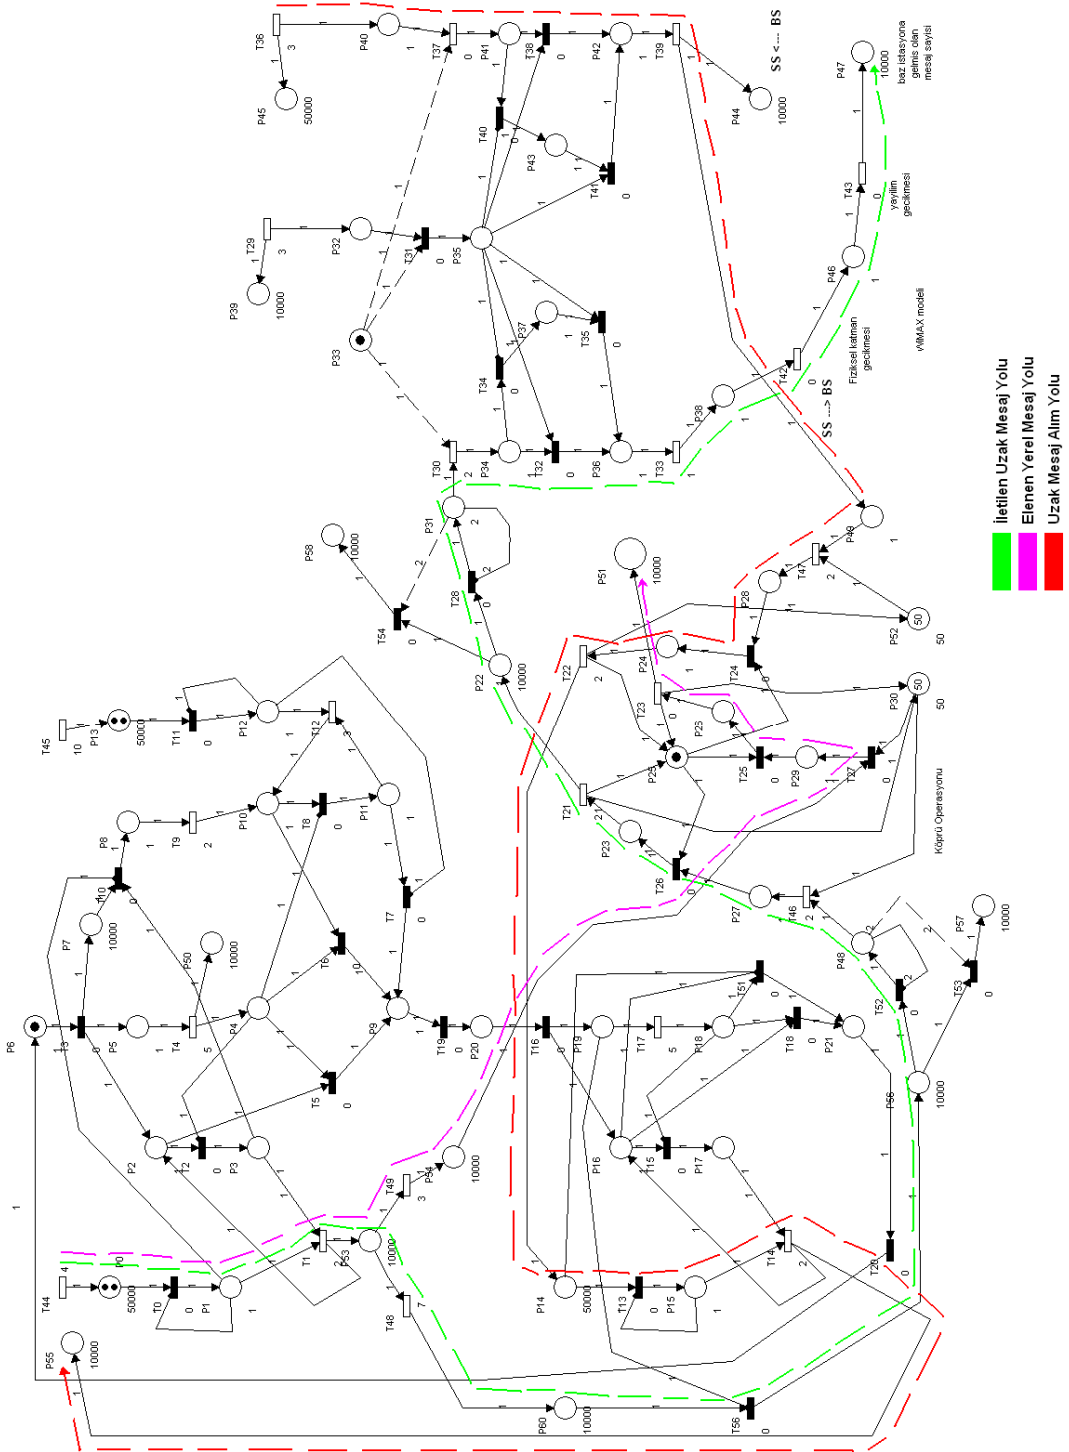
SS <--- BS

SS ---> BS

baz istasyona gelmiş olan mesaj sayısı

yayılım gecikmesi

Fiziksel katman gecikmesi

WiMAX modeli

Köprü Operasyonu

İletilen Uzak Mesaj Yolu

Elenen Yerel Mesaj Yolu

Uzak Mesaj Alım Yolu

P0 P1 P2 P3 P4 P5 P6 P7 P8 P9 P10 P11 P12 P13 P14 P15 P16 P17 P18 P19 P20 P21 P22 P23 P24 P25 P27 P28 P29 P30 P31 P32 P33 P34 P35 P36 P37 P38 P39 P40 P41 P42 P43 P44 P45 P46 P47 P48 P49 P50 P51 P52 P53 P54 P55 P56 P57 P58 P60

T0 T1 T2 T3 T4 T5 T6 T7 T8 T9 T10 T11 T12 T13 T14 T15 T16 T17 T18 T19 T20 T21 T22 T23 T24 T25 T26 T27 T28 T29 T30 T31 T32 T33 T34 T35 T36 T37 T38 T39 T40 T41 T42 T43 T44 T45 T46 T47 T48 T49 T51 T52 T53 T54 T56

50000 10000 50 5 4 10 3 2 7 1 0